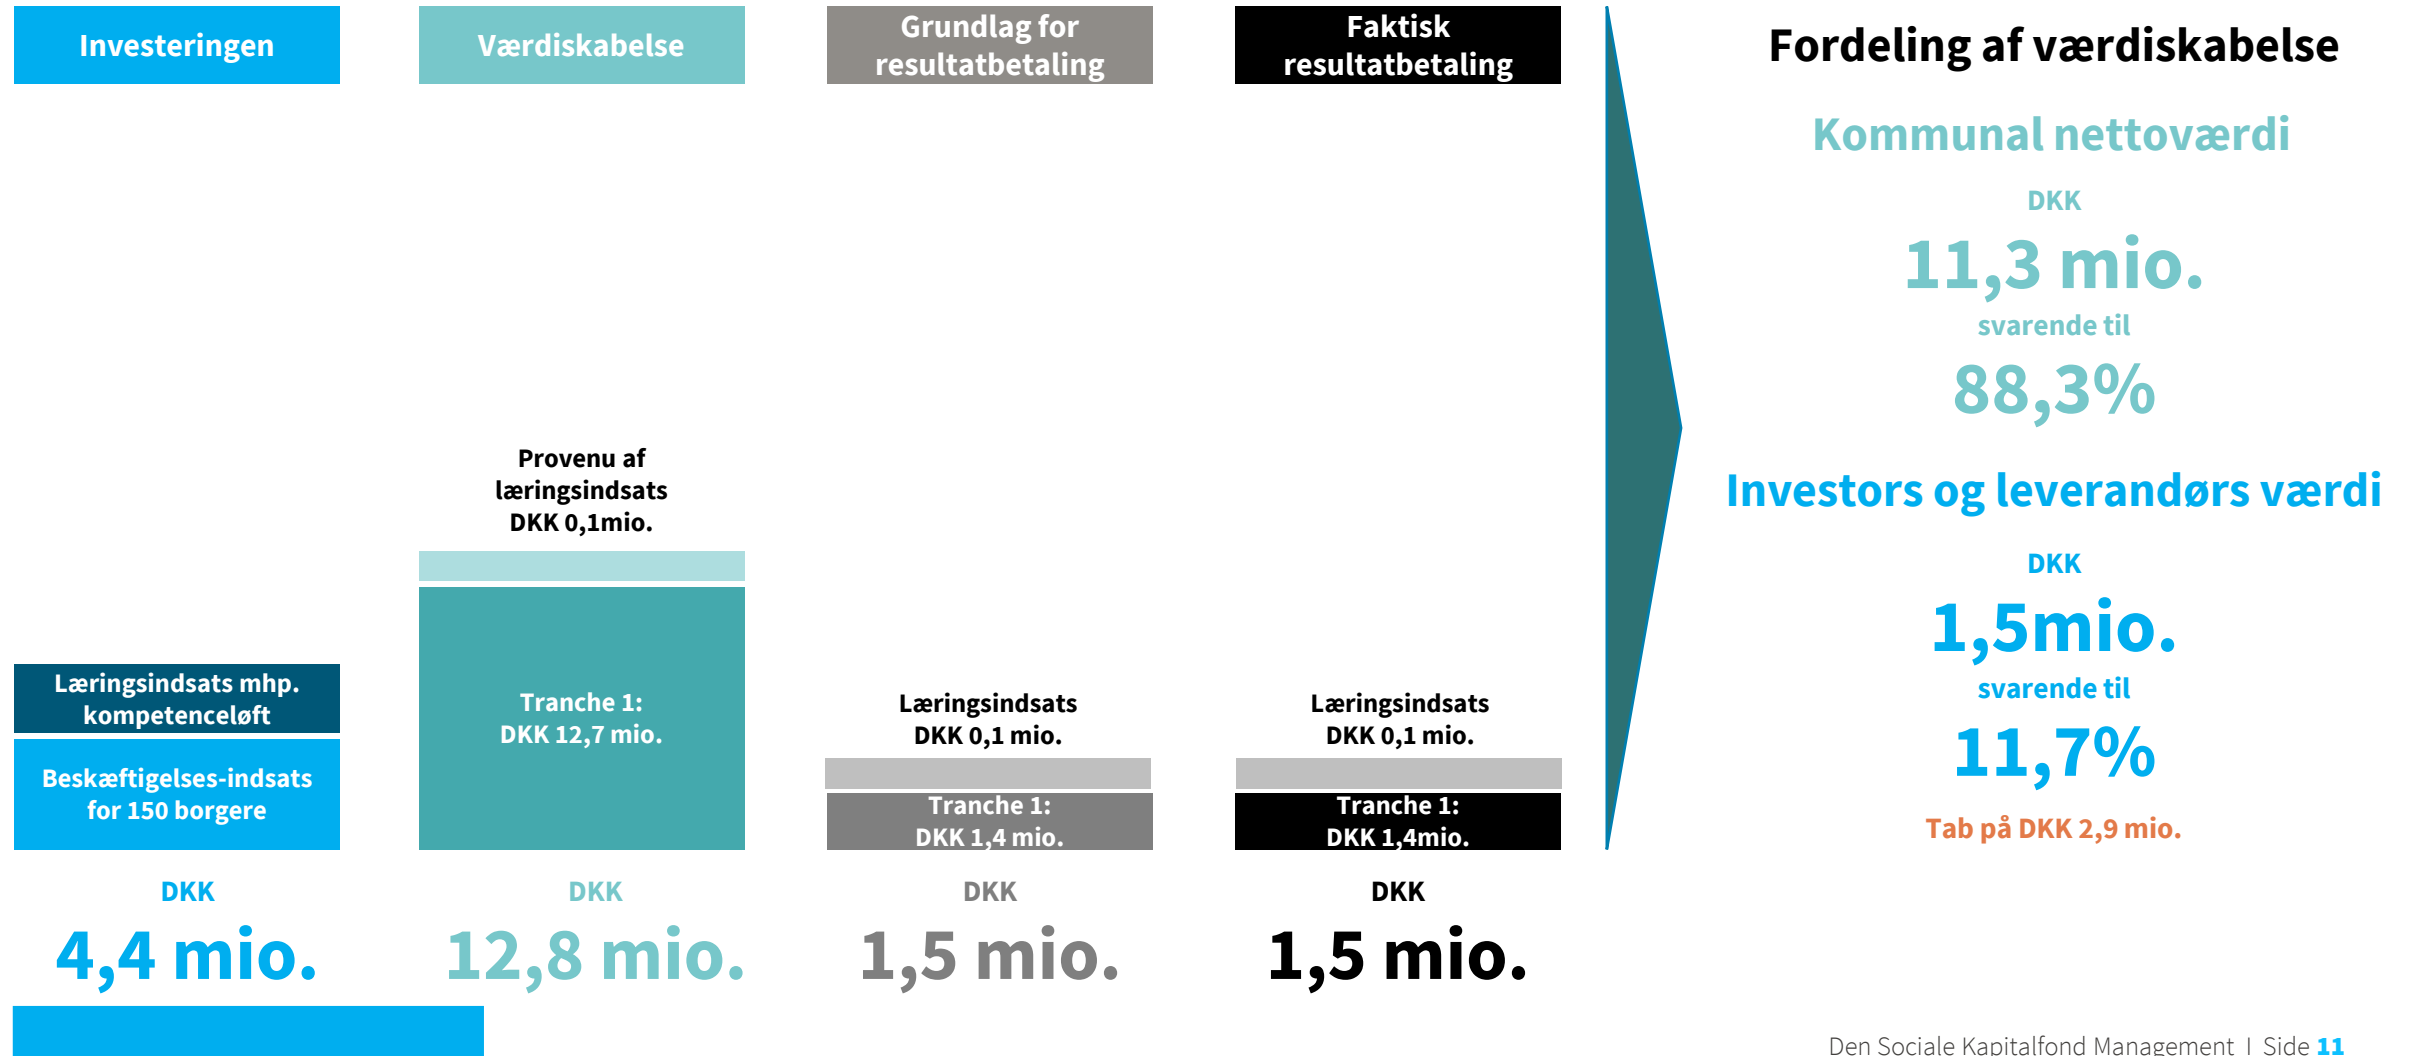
Investeringen

Værdiskabelse

Grundlag for resultatbetaling

Faktisk resultatbetaling

Læringsindsats mhp. kompetenceløft

Beskæftigelses-indsats for 150 borgere

DKK

4,4 mio.

Provenu af læringsindsats DKK 0,1mio.

Tranche 1: DKK 12,7 mio.

DKK

12,8 mio.

Læringsindsats DKK 0,1 mio.

Tranche 1: DKK 1,4 mio.

DKK

1,5 mio.

Læringsindsats DKK 0,1 mio.

Tranche 1: DKK 1,4mio.

DKK

1,5 mio.

Fordeling af værdiskabelse

Kommunal nettoværdi

DKK

11,3 mio.

svarende til

88,3%

Investors og leverandørs værdi

DKK

1,5mio.

svarende til

11,7%

Tab på DKK 2,9 mio.

Den Sociale Kapitalfond Management | Side 11